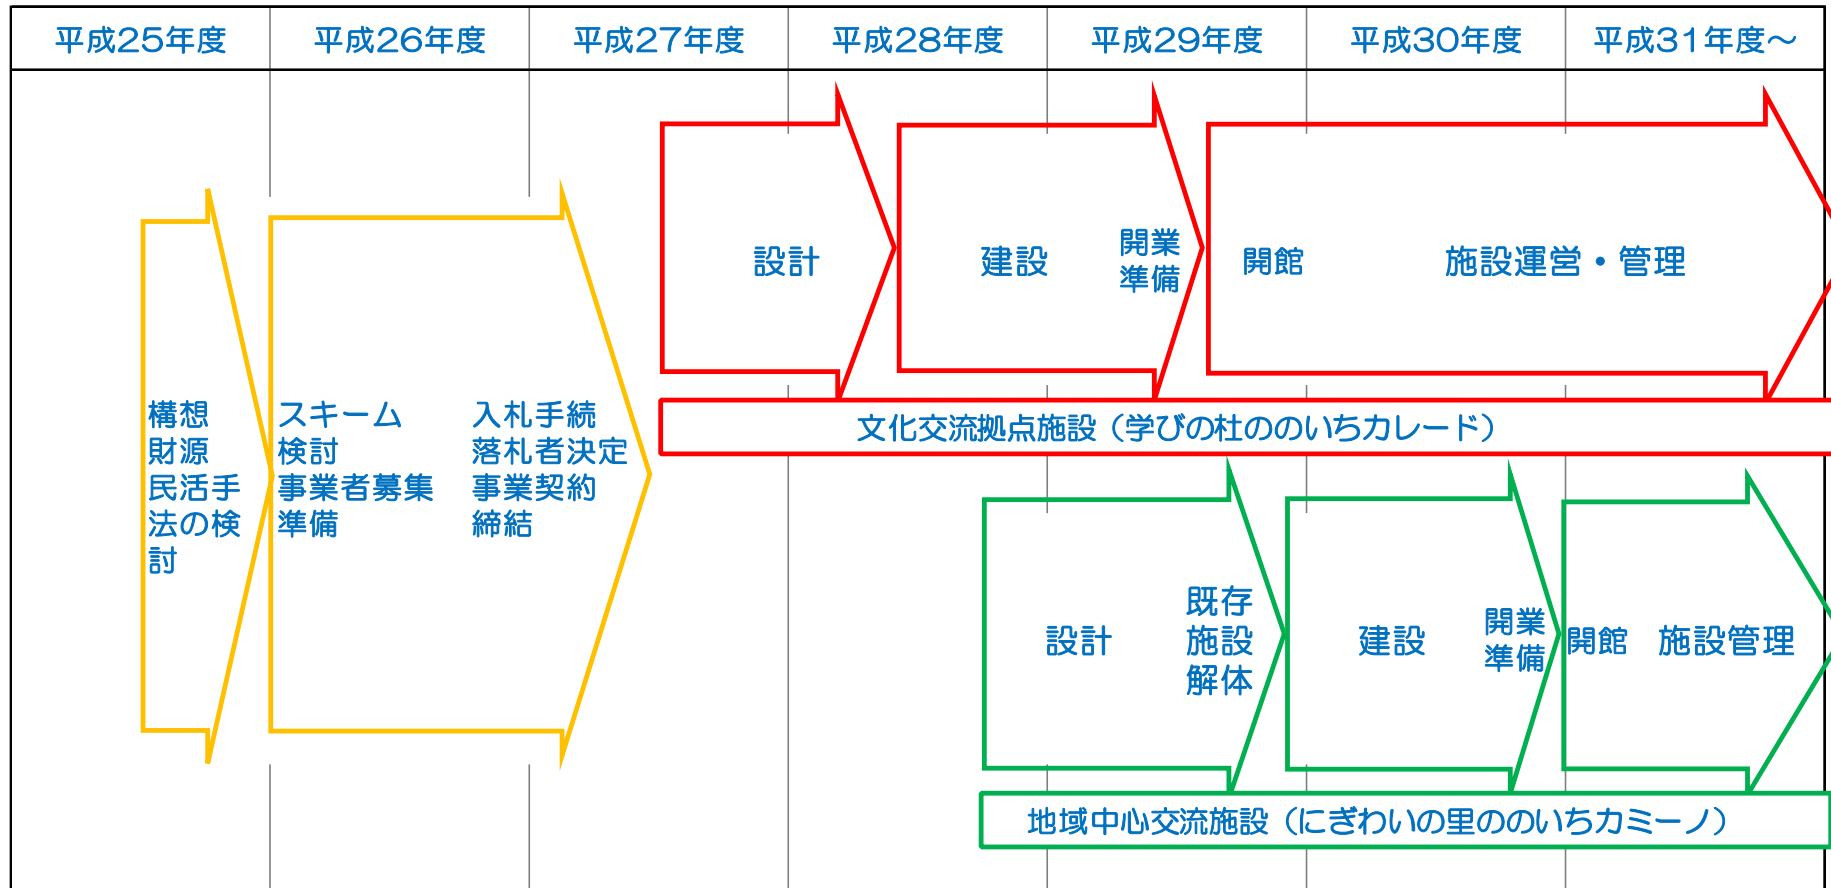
| 平成25年度 | 平成26年度 | 平成27年度 | 平成28年度 | 平成29年度 | 平成30年度 | 平成31年度～ |
|---|---|---|---|---|---|---|

設計

建設

開業準備

開館

施設運営・管理

構想財源民活手法の検討

スキーム検討事業者募集準備

入札手続落札者決定事業契約締結

文化交流拠点施設（学びの杜ののいちカレード）

設計

既存施設解体

建設

開業準備

開館

施設管理

地域中心交流施設（にぎわいの里ののいちカミーノ）